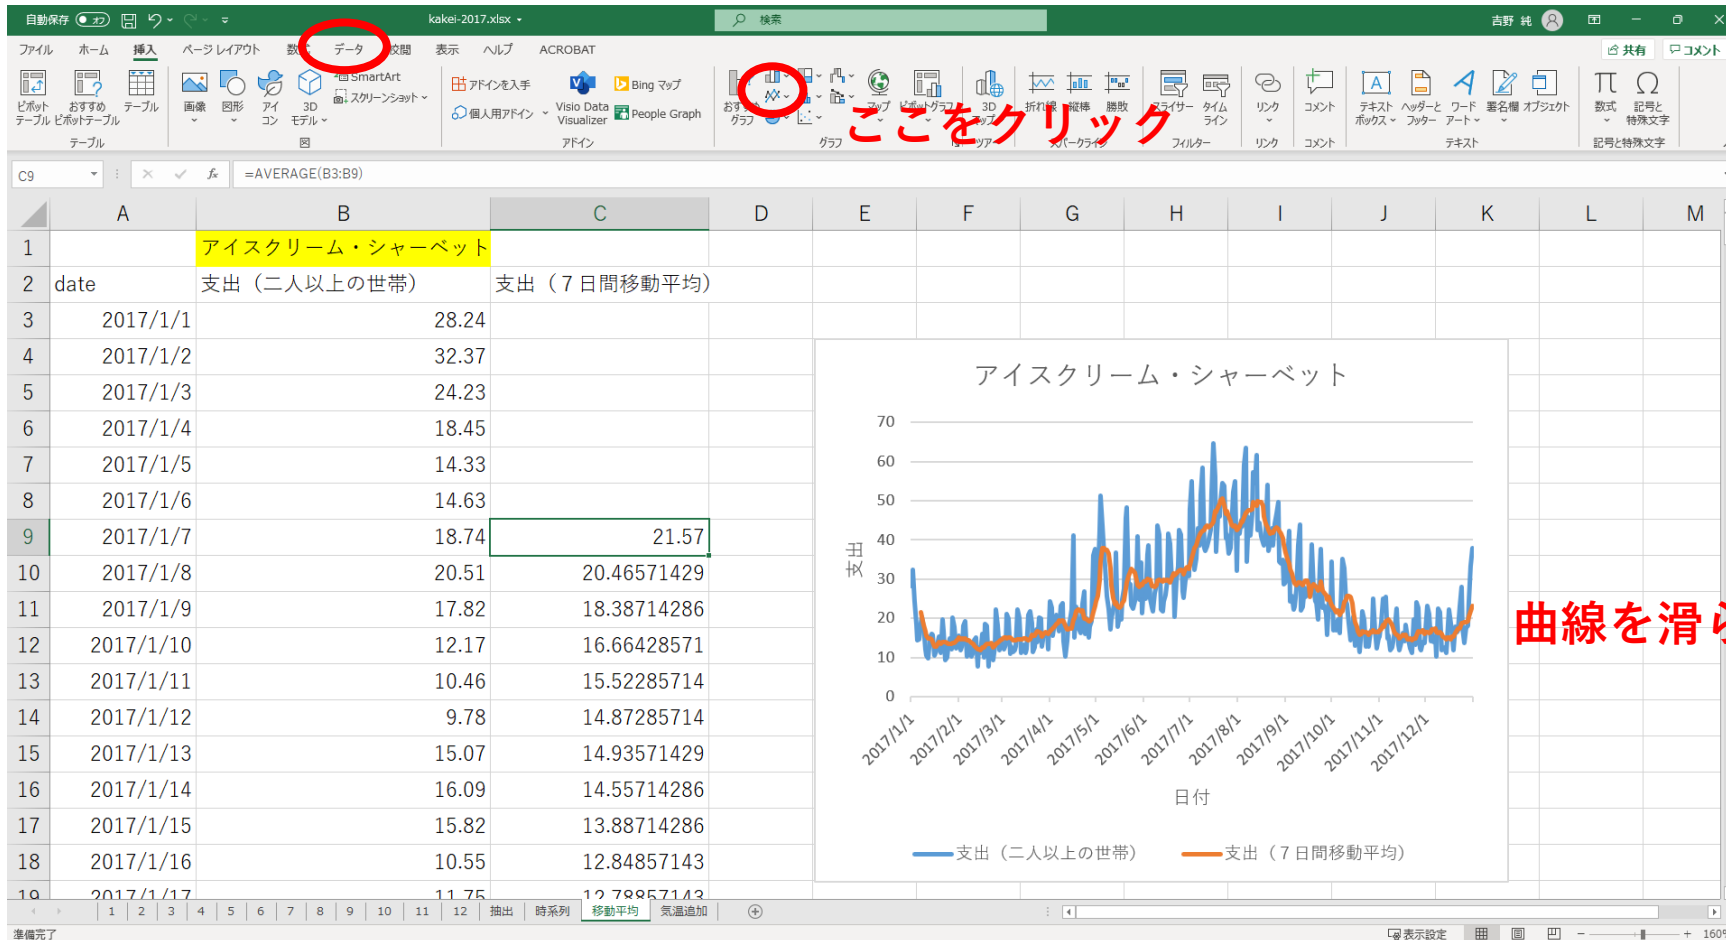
自動保存 オフ kakei-2017.xlsx 検索 吉野 純 共有 コメント

ファイル ホーム 挿入 ページレイアウト 数式 データ 校閲 表示 ヘルプ ACROBAT

ピボットテーブル おすすめピボットテーブル テーブル 画像 図形 アイコン 3D モデル SmartArt スクリーンショット アドインを入手 個人用アドイン Visio Data Visualizer Bing マップ People Graph おすすめグラフ マップ ピボットグラフ 3D マップ 折れ線 縦棒 勝敗 スライサー タイムライン リンク コメント テキストボックス ヘッダーとフッター ワードアート 署名欄 オブジェクト 数式 記号と特殊文字

テーブル 図 アドイン グラフ ツアー スパークライン フィルター リンク コメント テキスト 記号と特殊文字

ここをクリック

C9 =AVERAGE(B3:B9)

| | A | B | C |
|---|---|---|---|
| 1 | | アイスクリーム・シャーベット | |
| 2 | date | 支出（二人以上の世帯） | 支出（7日間移動平均） |
| 3 | 2017/1/1 | 28.24 | |
| 4 | 2017/1/2 | 32.37 | |
| 5 | 2017/1/3 | 24.23 | |
| 6 | 2017/1/4 | 18.45 | |
| 7 | 2017/1/5 | 14.33 | |
| 8 | 2017/1/6 | 14.63 | |
| 9 | 2017/1/7 | 18.74 | 21.57 |
| 10 | 2017/1/8 | 20.51 | 20.46571429 |
| 11 | 2017/1/9 | 17.82 | 18.38714286 |
| 12 | 2017/1/10 | 12.17 | 16.66428571 |
| 13 | 2017/1/11 | 10.46 | 15.52285714 |
| 14 | 2017/1/12 | 9.78 | 14.87285714 |
| 15 | 2017/1/13 | 15.07 | 14.93571429 |
| 16 | 2017/1/14 | 16.09 | 14.55714286 |
| 17 | 2017/1/15 | 15.82 | 13.88714286 |
| 18 | 2017/1/16 | 10.55 | 12.84857143 |
| 19 | 2017/1/17 | 11.75 | 12.78857143 |

アイスクリーム・シャーベット
70 60 50 40 30 20 10 0
支出
2017/1/1 2017/2/1 2017/3/1 2017/4/1 2017/5/1 2017/6/1 2017/7/1 2017/8/1 2017/9/1 2017/10/1 2017/11/1 2017/12/1
日付
支出（二人以上の世帯） 支出（7日間移動平均）

曲線を滑ら

1 2 3 4 5 6 7 8 9 10 11 12 抽出 時系列 移動平均 気温追加

準備完了 表示設定 160%